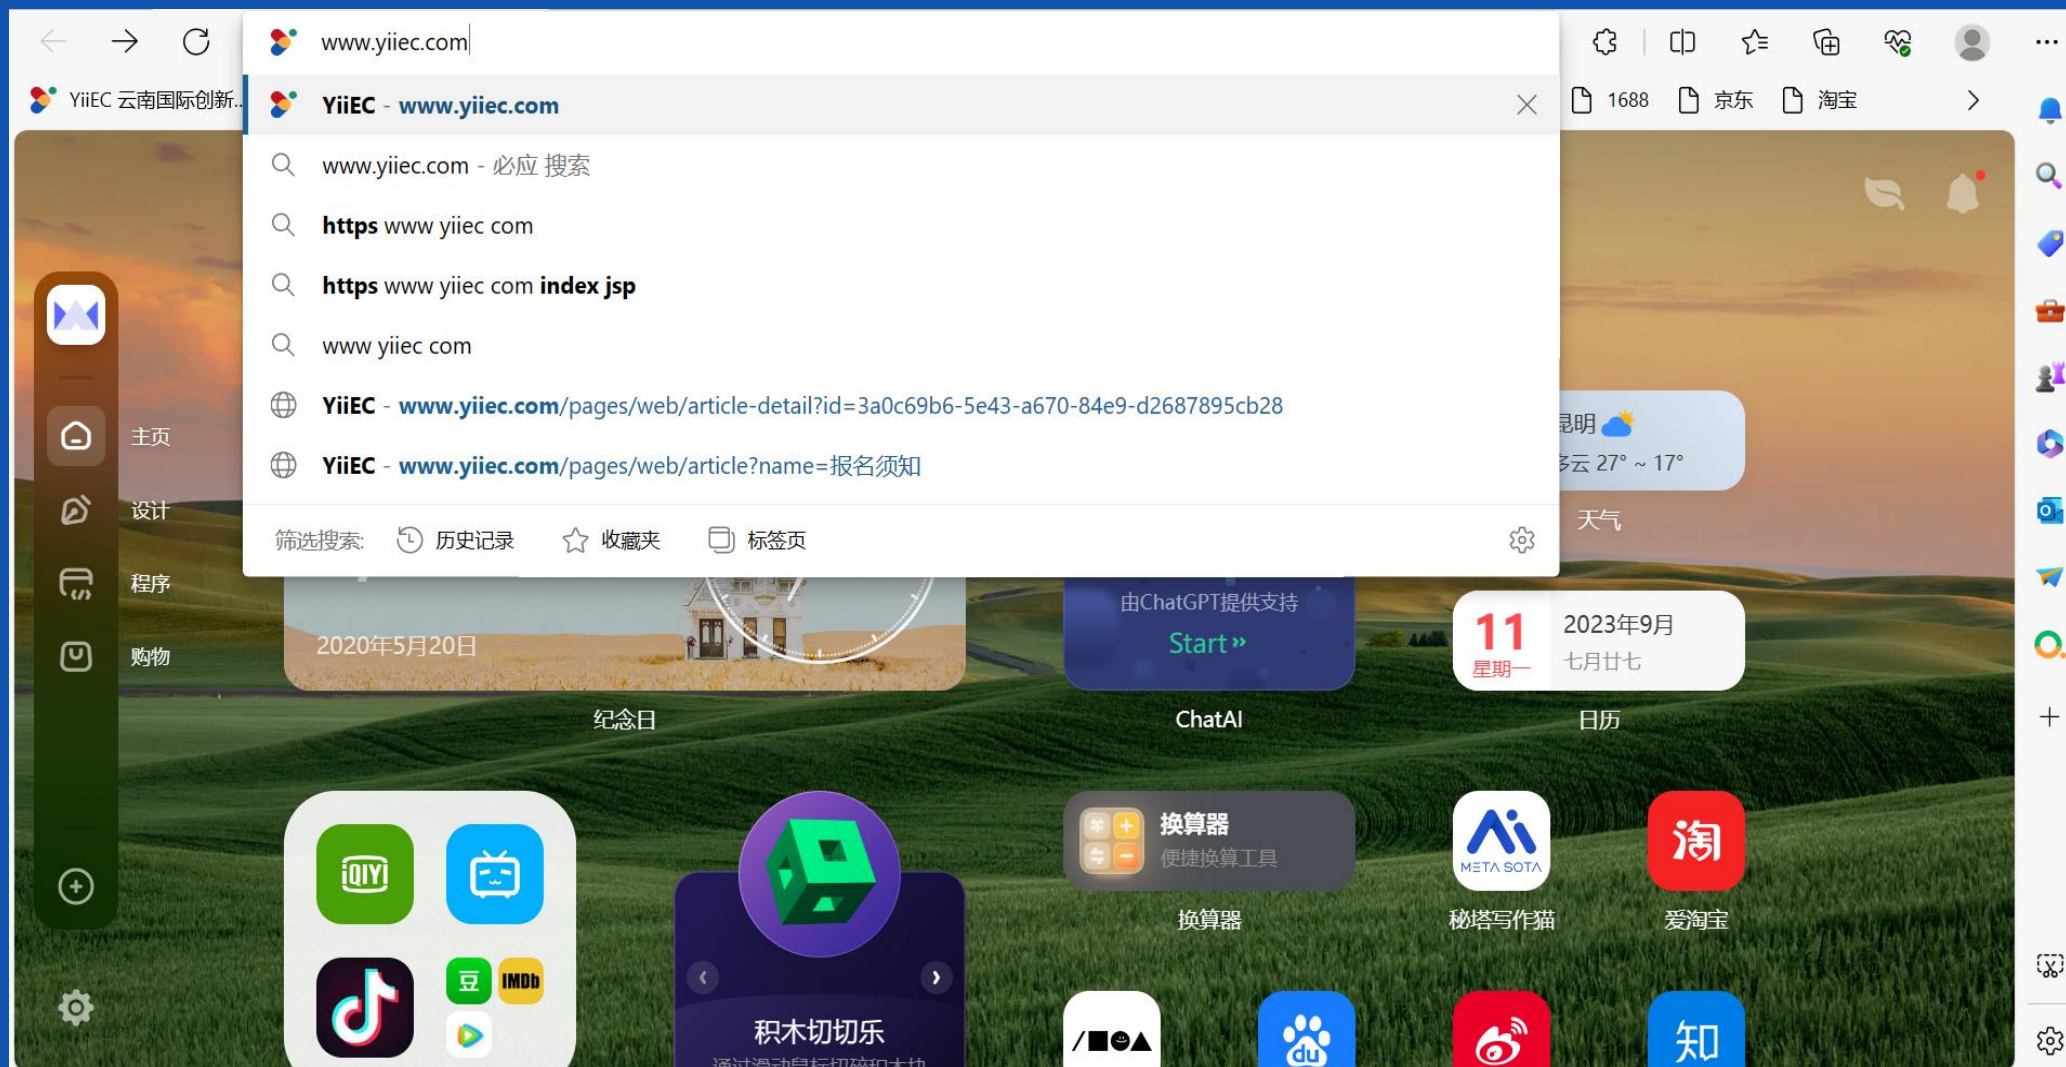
www.yiiec.com

YiiEC 云南国际创新...

YiiEC - www.yiiec.com

www.yiiec.com - 必应 搜索

https www yiiec com

https www yiiec com index jsp

www yiiec com

YiiEC - www.yiiec.com/pages/web/article-detail?id=3a0c69b6-5e43-a670-84e9-d2687895cb28

YiiEC - www.yiiec.com/pages/web/article?name=报名须知

筛选搜索: 历史记录 收藏夹 标签页

1688 京东 淘宝

主页
设计
程序
购物

昆明
多云 27° ~ 17°
天气

2020年5月20日
纪念日

由ChatGPT提供支持
Start »
ChatAI

11
星期一
2023年9月
七月廿七
日历

iQIYI

豆 IMDb

积木切切乐

换算器
便捷换算工具
换算器

META SOTA
秘塔写作猫

淘
爱淘宝

du

知